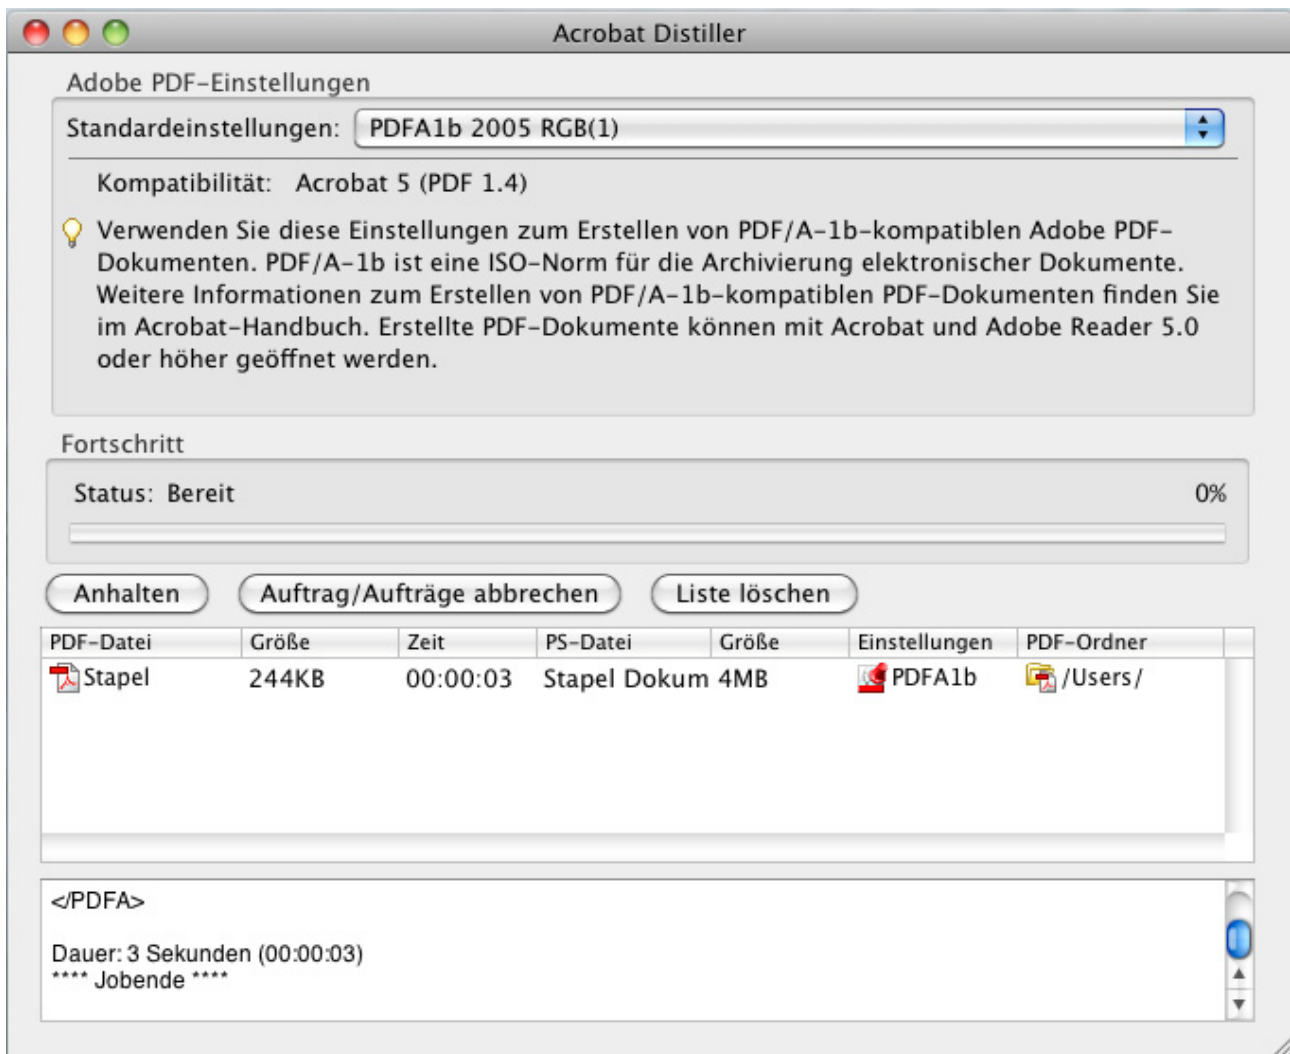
Acrobat Distiller

Adobe PDF-Einstellungen

Standardeinstellungen: PDFA1b 2005 RGB(1)

Kompatibilität: Acrobat 5 (PDF 1.4)

Verwenden Sie diese Einstellungen zum Erstellen von PDF/A-1b-kompatiblen Adobe PDF-Dokumenten. PDF/A-1b ist eine ISO-Norm für die Archivierung elektronischer Dokumente. Weitere Informationen zum Erstellen von PDF/A-1b-kompatiblen PDF-Dokumenten finden Sie im Acrobat-Handbuch. Erstellte PDF-Dokumente können mit Acrobat und Adobe Reader 5.0 oder höher geöffnet werden.

Fortschritt

Status: Bereit

0%

Anhalten

Auftrag/Aufträge abbrechen

Liste löschen

| PDF-Datei | Größe | Zeit | PS-Datei | Größe | Einstellungen | PDF-Ordner |
|---|---|---|---|---|---|---|
| Stapel | 244KB | 00:00:03 | Stapel Dokum | 4MB | PDFA1b | /Users/ |

</PDFA>

Dauer: 3 Sekunden (00:00:03)
**** Jobende ****